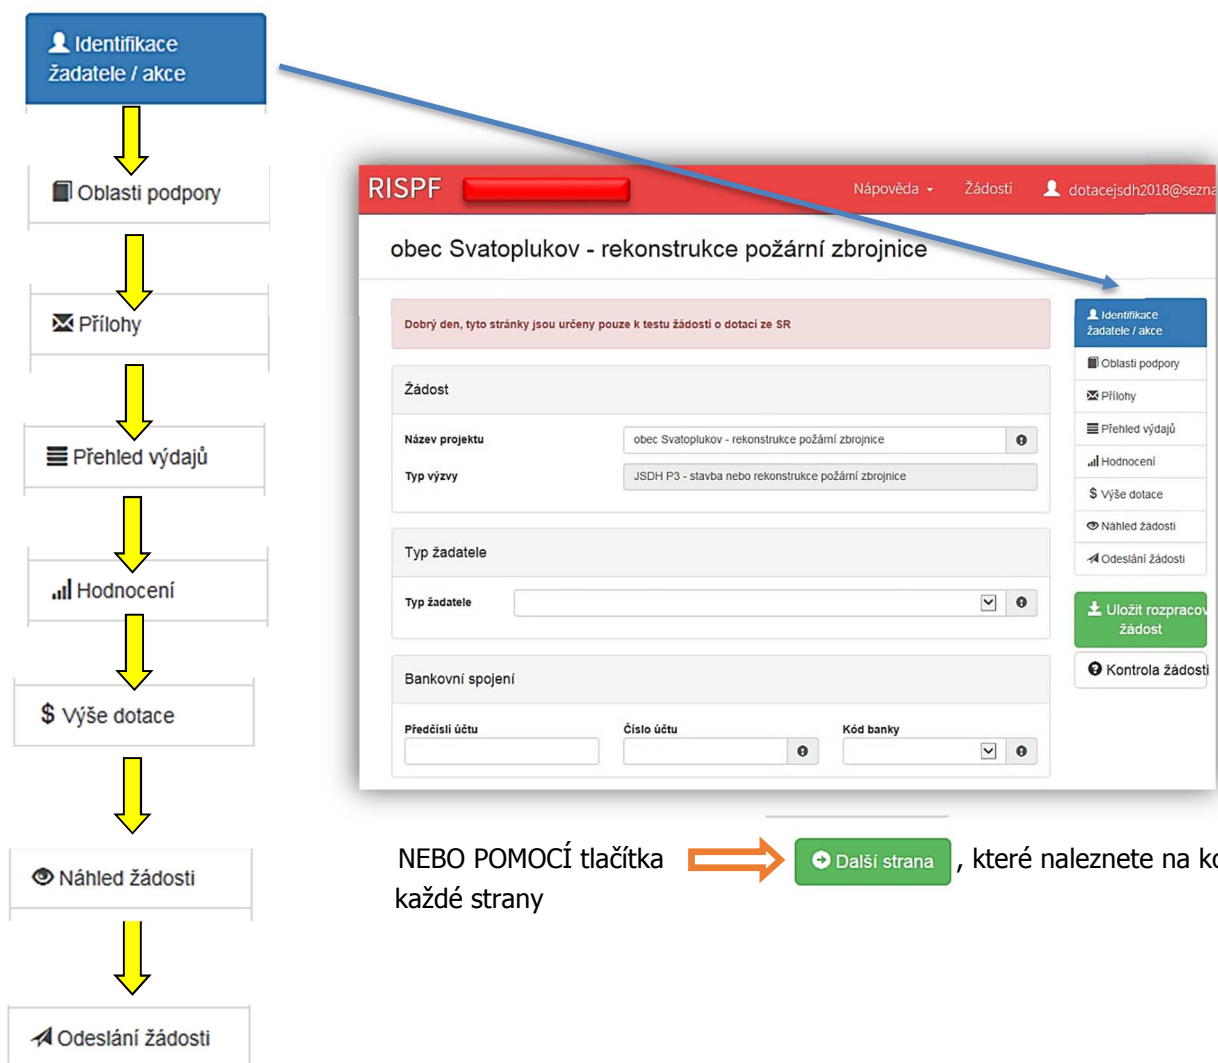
Identifikace žadatele / akce

Oblasti podpory

Přílohy

Přehled výdajů

Hodnocení

$ Výše dotace

Náhled žádosti

Odeslání žádosti

RISPF

Nápověda

Žádosti

dotacejsdh2018@sezn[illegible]

obec Svatoplukov - rekonstrukce požární zbrojnice

Dobrý den, tyto stránky jsou určeny pouze k testu žádostí o dotaci ze SR

Žádost

Název projektu

obec Svatoplukov - rekonstrukce požární zbrojnice

Typ výzvy

JSDH P3 - stavba nebo rekonstrukce požární zbrojnice

Typ žadatele

Typ žadatele

Bankovní spojení

Předčíslí účtu

Číslo účtu

Kód banky

Identifikace žadatele / akce

Oblasti podpory

Přílohy

Přehled výdajů

Hodnocení

$ Výše dotace

Náhled žádosti

Odeslání žádosti

Uložit rozpraco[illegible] žádost

Kontrola žádosti

NEBO POMOCÍ tlačítka Další strana, které naleznete na k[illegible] každé strany